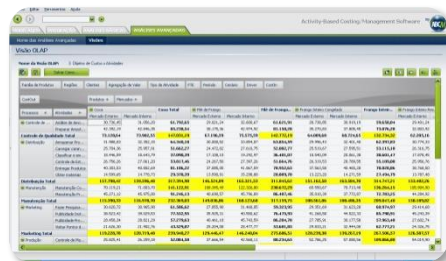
Activity-Based Costing Management Software

Visão OLAP

Processo | Atividade | Produtos | Mercados

Custo Total | Mercado Externo | Mercado Interno

Distribuição Total

Manutenção Total

Marketing Total

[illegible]